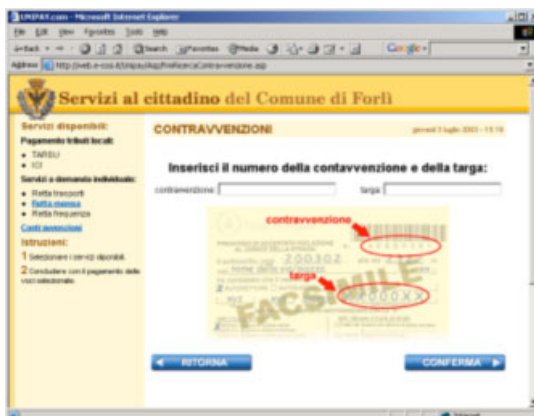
UNIPAY.com - Microsoft Internet Explorer

File Edit View Favorites Tools Help

Back Search Favorites Media

Address http://web.e-cos.it/Unipay/Asp/PreferenzaContravvenzione.asp

Google

Servizi al cittadino del Comune di Forlì

Servizi disponibili:

Pagamento tributi locali:

• TARSU
• ICI

Servizi a domanda individuale:

• Retta trasporti
• Retta mensa
• Retta frequenza

Conti avvenzioni

Istruzioni:

1 Selezionare i servizi disponibili.

2 Concludere con il pagamento delle voci selezionate.

CONTRAVVENZIONI

giovedì 3 luglio 2003 - 13:19

Inserisci il numero della contavvenzione e della targa:

contravvenzione

targa

contravvenzione

targa

230302

000XX

FACSIMILE

RITORNA

CONFERMA

Internet